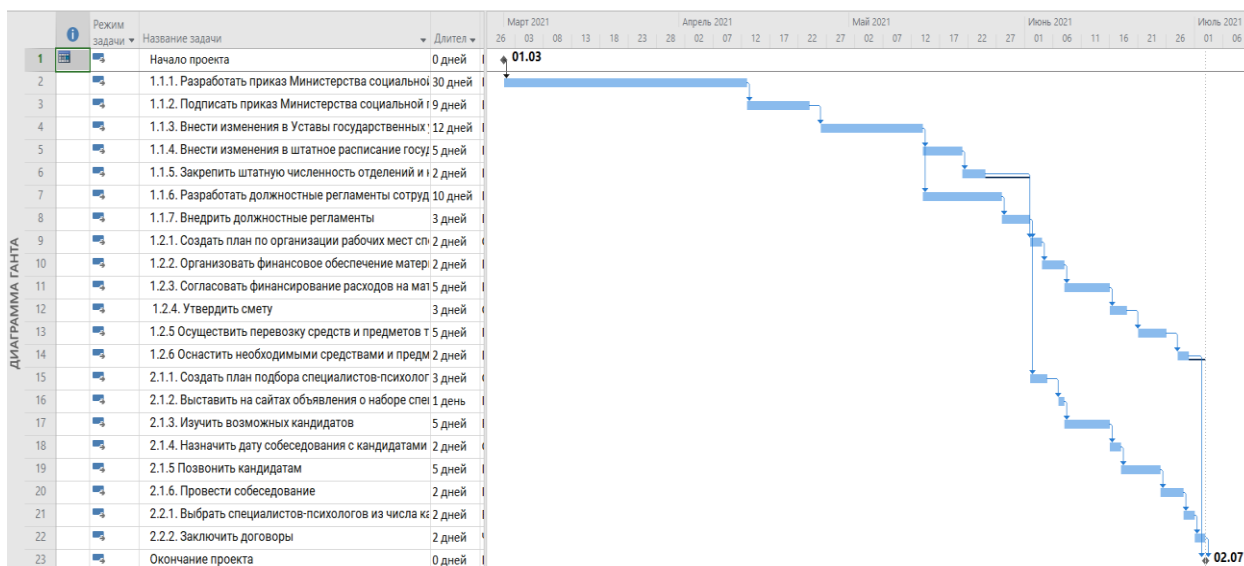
ДИАГРАММА ГАНТА

| | | Режим задачи | Название задачи | Длител |
|---|---|---|---|---|
| 1 | | | Начало проекта | 0 дней |
| 2 | | | 1.1.1. Разработать приказ Министерства социальной | 30 дней |
| 3 | | | 1.1.2. Подписать приказ Министерства социальной | 9 дней |
| 4 | | | 1.1.3. Внести изменения в Уставы государственных | 12 дней |
| 5 | | | 1.1.4. Внести изменения в штатное расписание госуд | 5 дней |
| 6 | | | 1.1.5. Закрепить штатную численность отделений и | 2 дней |
| 7 | | | 1.1.6. Разработать должностные регламенты сотруд | 10 дней |
| 8 | | | 1.1.7. Внедрить должностные регламенты | 3 дней |
| 9 | | | 1.2.1. Создать план по организации рабочих мест сп | 2 дней |
| 10 | | | 1.2.2. Организовать финансовое обеспечение матер | 2 дней |
| 11 | | | 1.2.3. Согласовать финансирование расходов на мат | 5 дней |
| 12 | | | 1.2.4. Утвердить смету | 3 дней |
| 13 | | | 1.2.5 Осуществить перевозку средств и предметов т | 5 дней |
| 14 | | | 1.2.6 Оснастить необходимыми средствами и предм | 2 дней |
| 15 | | | 2.1.1. Создать план подбора специалистов-психолог | 3 дней |
| 16 | | | 2.1.2. Выставить на сайтах объявления о наборе спе | 1 день |
| 17 | | | 2.1.3. Изучить возможных кандидатов | 5 дней |
| 18 | | | 2.1.4. Назначить дату собеседования с кандидатами | 2 дней |
| 19 | | | 2.1.5 Позвонить кандидатам | 5 дней |
| 20 | | | 2.1.6. Провести собеседование | 2 дней |
| 21 | | | 2.2.1. Выбрать специалистов-психологов из числа ка | 2 дней |
| 22 | | | 2.2.2. Заключить договоры | 2 дней |
| 23 | | | Окончание проекта | 0 дней |

Март 2021 | Апрель 2021 | Май 2021 | Июнь 2021 | Июль 2021
26 03 08 13 18 23 28 02 07 12 17 22 27 02 07 12 17 22 27 01 06 11 16 21 26 01 06

01.03
02.07